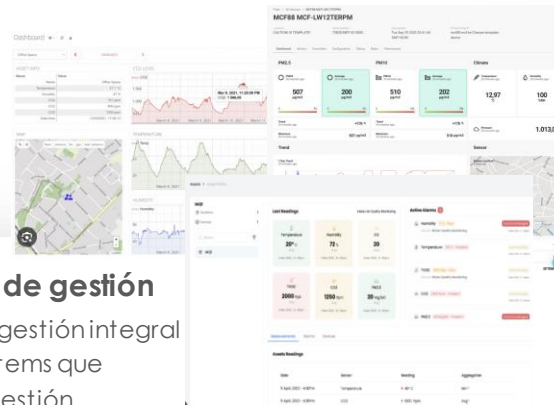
Dashboard

MCF88 MCF-LW12TERPM

Dashboard

PM2.5

PM10

Climate

507

200

510

202

12,97

100

1.013,

Trend

Sensor

Last Readings

Active Alarms

Temperature

Humidity

20

TVOC

CO2

Assets Readings

de gestión

gestión integral

rems que

estión